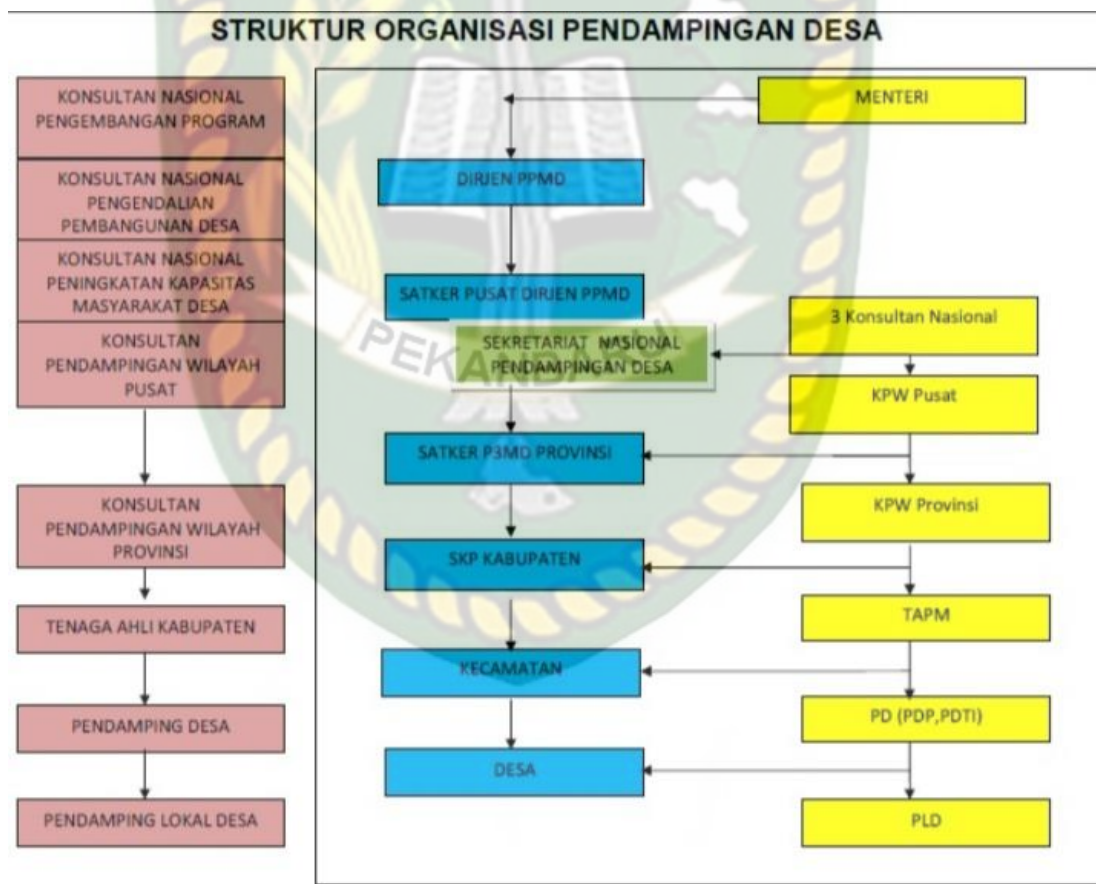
STRUKTUR ORGANISASI PENDAMPINGAN DESA

KONSULTAN NASIONAL PENGEMBANGAN PROGRAM

KONSULTAN NASIONAL PENGENDALIAN PEMBANGUNAN DESA

KONSULTAN NASIONAL PENINGKATAN KAPASITAS MASYARAKAT DESA

KONSULTAN PENDAMPINGAN WILAYAH PUSAT

KONSULTAN PENDAMPINGAN WILAYAH PROVINSI

TENAGA AHLI KABUPATEN

PENDAMPING DESA

PENDAMPING LOKAL DESA

MENTERI

DIRJEN PPMD

SATKER PUSAT DIRJEN PPMD

3 Konsultan Nasional

SEKRETARIAT NASIONAL PENDAMPINGAN DESA

KPW Pusat

SATKER P3MD PROVINSI

KPW Provinsi

SKP KABUPATEN

TAPM

KECAMATAN

PD (PDP,PDTI)

DESA

PLD

PEKANBARU